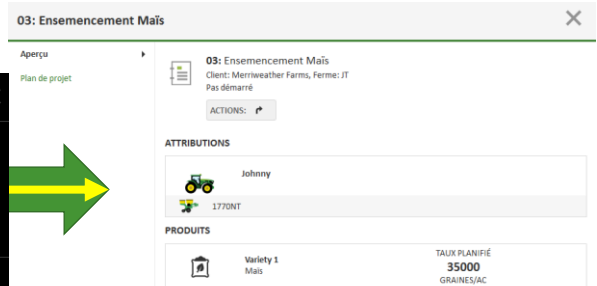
03: Ensemencement Maïs

Aperçu

Plan de projet

03: Ensemencement Maïs
Client: Merriweather Farms, Ferme: JT
Pas démarré

ACTIONS:

ATTRIBUTIONS

Johnny

1770NT

PRODUITS

Variety 1
Mais

TAUX PLANIFIÉ
35000
GRAINES/AC